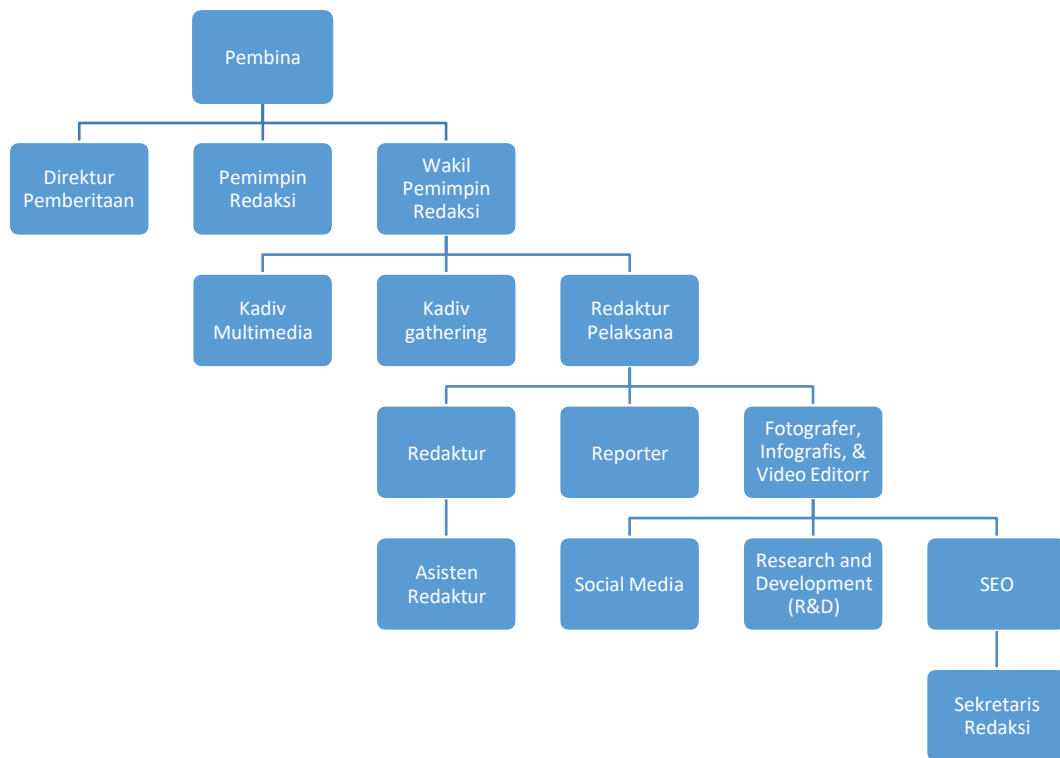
Pembina

Direktur Pemberitaan

Pemimpin Redaksi

Wakil Pemimpin Redaksi

Kadiv Multimedia

Kadiv gathering

Redaktur Pelaksana

Redaktur

Reporter

Fotografer, Infografis, & Video Editorr

Asisten Redaktur

Social Media

Research and Development (R&D)

SEO

Sekretaris Redaksi